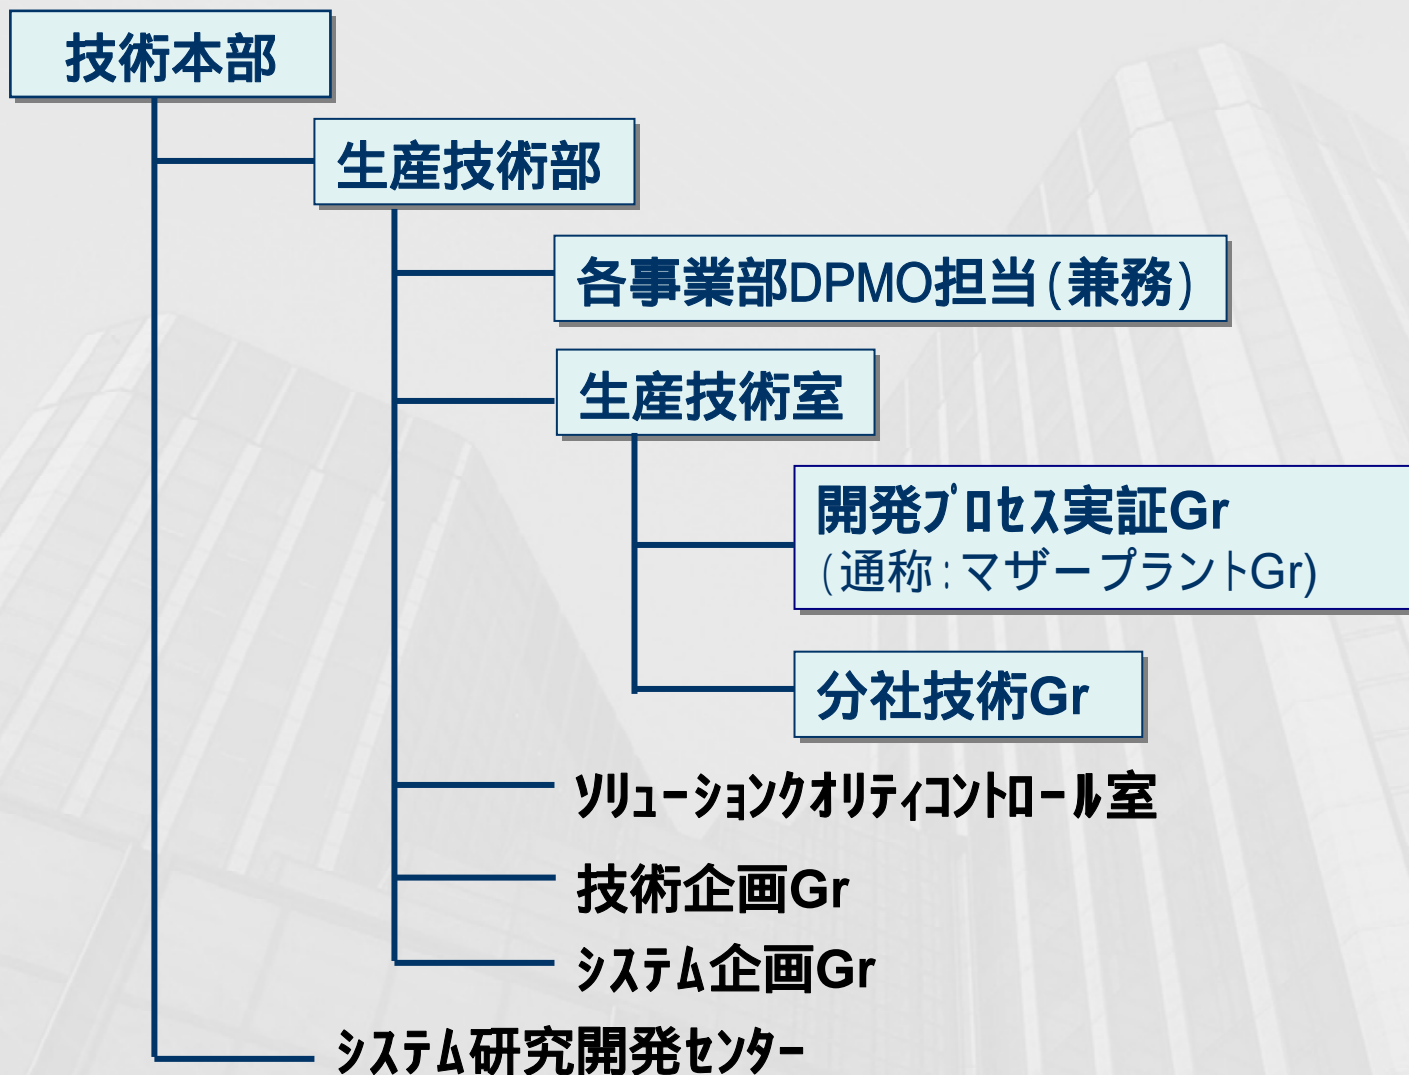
技術本部

生産技術部

各事業部DPMO担当(兼務)

生産技術室

開発プロセス実証Gr
(通称:マザープラントGr)

分社技術Gr

ソリューションクオリティコントロール室

技術企画Gr

システム企画Gr

システム研究開発センター